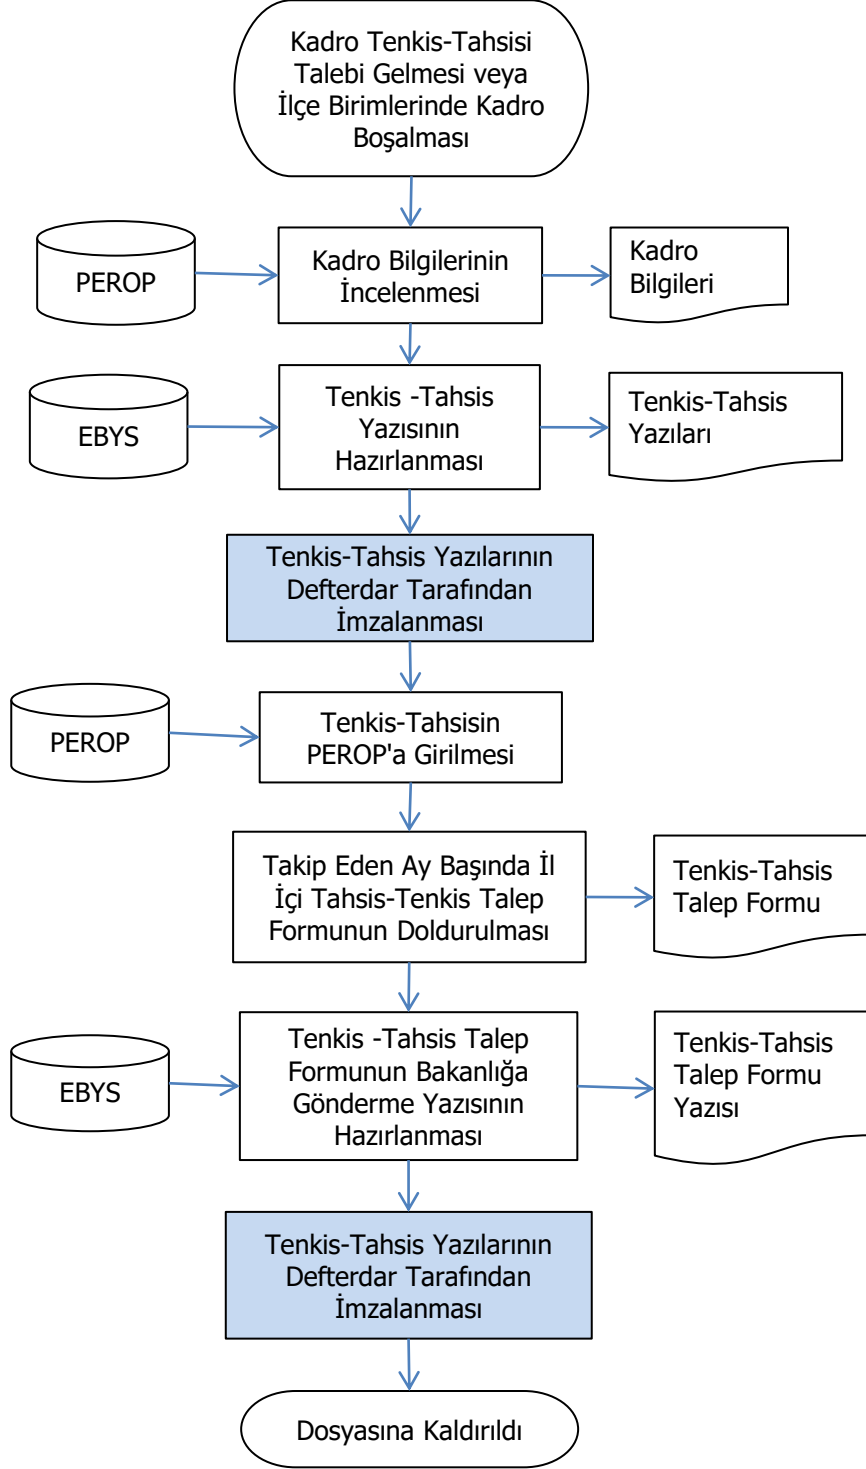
Kadro Tenkis-Tahsisi Talebi Gelmesi veya İlçe Birimlerinde Kadro Boşalması

PEROP

Kadro Bilgilerinin İncelenmesi

Kadro Bilgileri

EBYS

Tenkis -Tahsis Yazısının Hazırlanması

Tenkis-Tahsis Yazıları

Tenkis-Tahsis Yazılarının Defterdar Tarafından İmzalanması

PEROP

Tenkis-Tahsisin PEROP'a Girilmesi

Takip Eden Ay Başında İl İçi Tahsis-Tenkis Talep Formunun Doldurulması

Tenkis-Tahsis Talep Formu

EBYS

Tenkis -Tahsis Talep Formunun Bakanlığa Gönderme Yazısının Hazırlanması

Tenkis-Tahsis Talep Formu Yazısı

Tenkis-Tahsis Yazılarının Defterdar Tarafından İmzalanması

Dosyasına Kaldırıldı